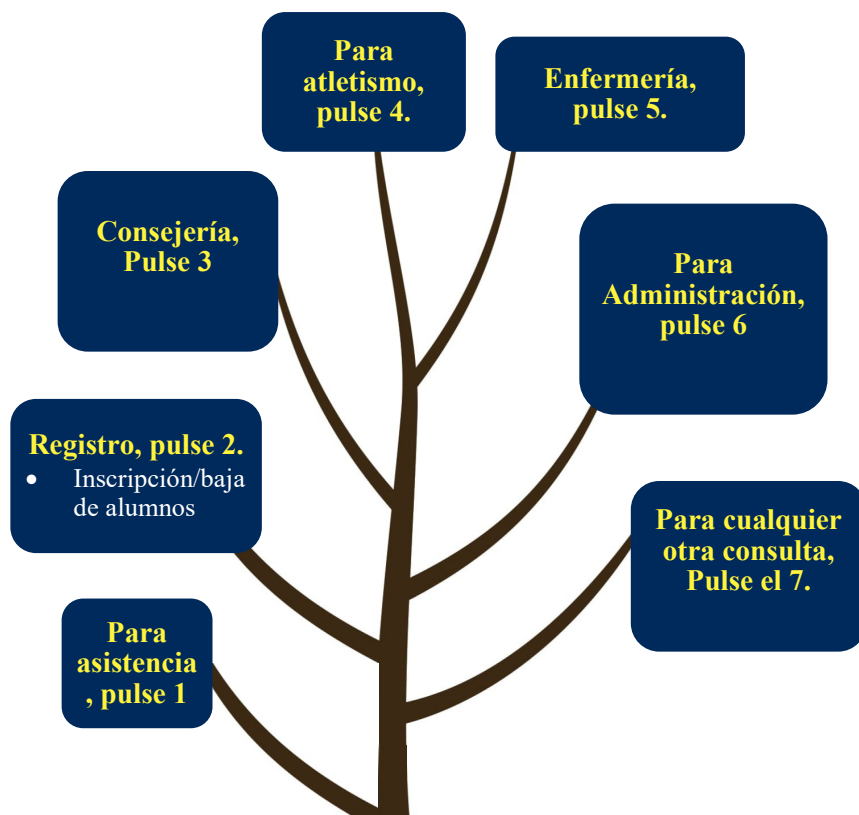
Para atletismo, pulse 4.

Enfermería, pulse 5.

Consejería, Pulse 3

Para Administración, pulse 6

Registro, pulse 2.
- Inscripción/baja de alumnos

Para cualquier otra consulta, Pulse el 7.

Para asistencia , pulse 1